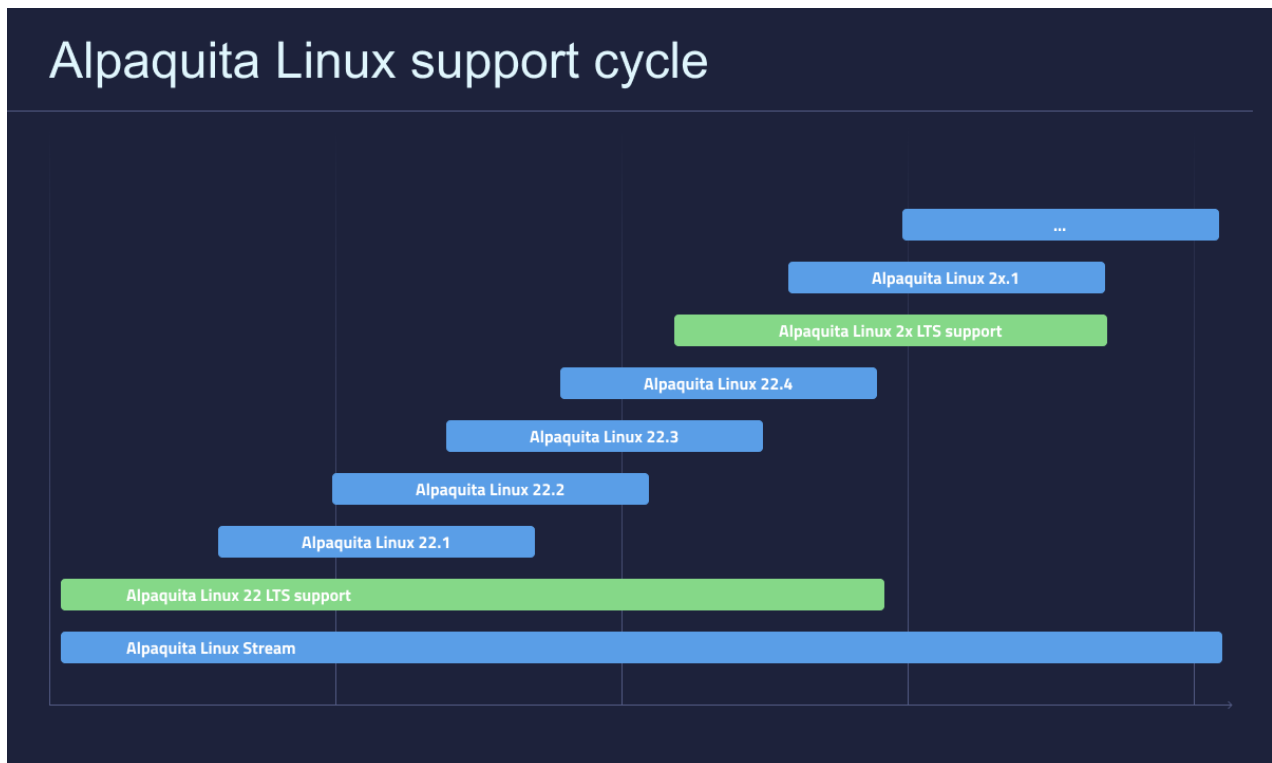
Alpaquita Linux support cycle

...

Alpaquita Linux 2x.1

Alpaquita Linux 2x LTS support

Alpaquita Linux 22.4

Alpaquita Linux 22.3

Alpaquita Linux 22.2

Alpaquita Linux 22.1

Alpaquita Linux 22 LTS support

Alpaquita Linux Stream